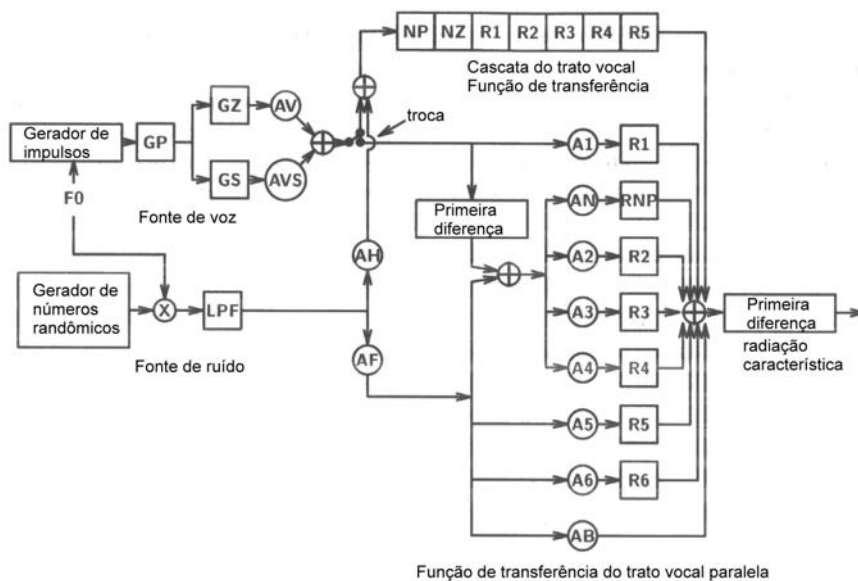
NP NZ R1 R2 R3 R4 R5

Cascata do trato vocal
Função de transferência

Gerador de impulsos

GP

GZ

AV

GS

AVS

troca

F0

Fonte de voz

A1 R1

AN RNP

Primeira diferença

A2 R2

Gerador de números randômicos

X

LPF

AH

A3 R3

Primeira diferença

radiação característica

AF

A4 R4

Fonte de ruído

A5 R5

A6 R6

AB

Função de transferência do trato vocal paralela